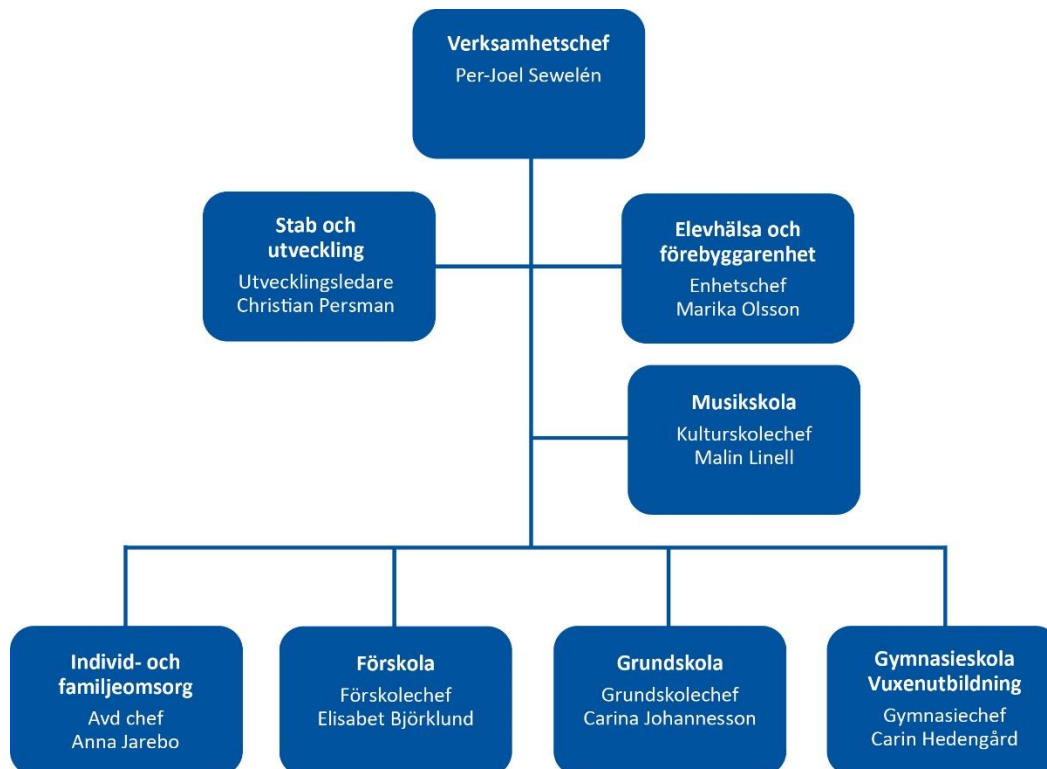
Verksamhetschef
Per-Joel Sewelén

Stab och utveckling
Utvecklingsledare
Christian Persman

Elevhälsa och förebyggarenhet
Enhetschef
Marika Olsson

Musikskola
Kulturskolechef
Malin Linell

Individ- och familjeomsorg
Avd chef
Anna Jarebo

Förskola
Förskolechef
Elisabet Björklund

Grundskola
Grundskolechef
Carina Johannesson

Gymnasieskola Vuxenutbildning
Gymnasiechef
Carin Hedengård